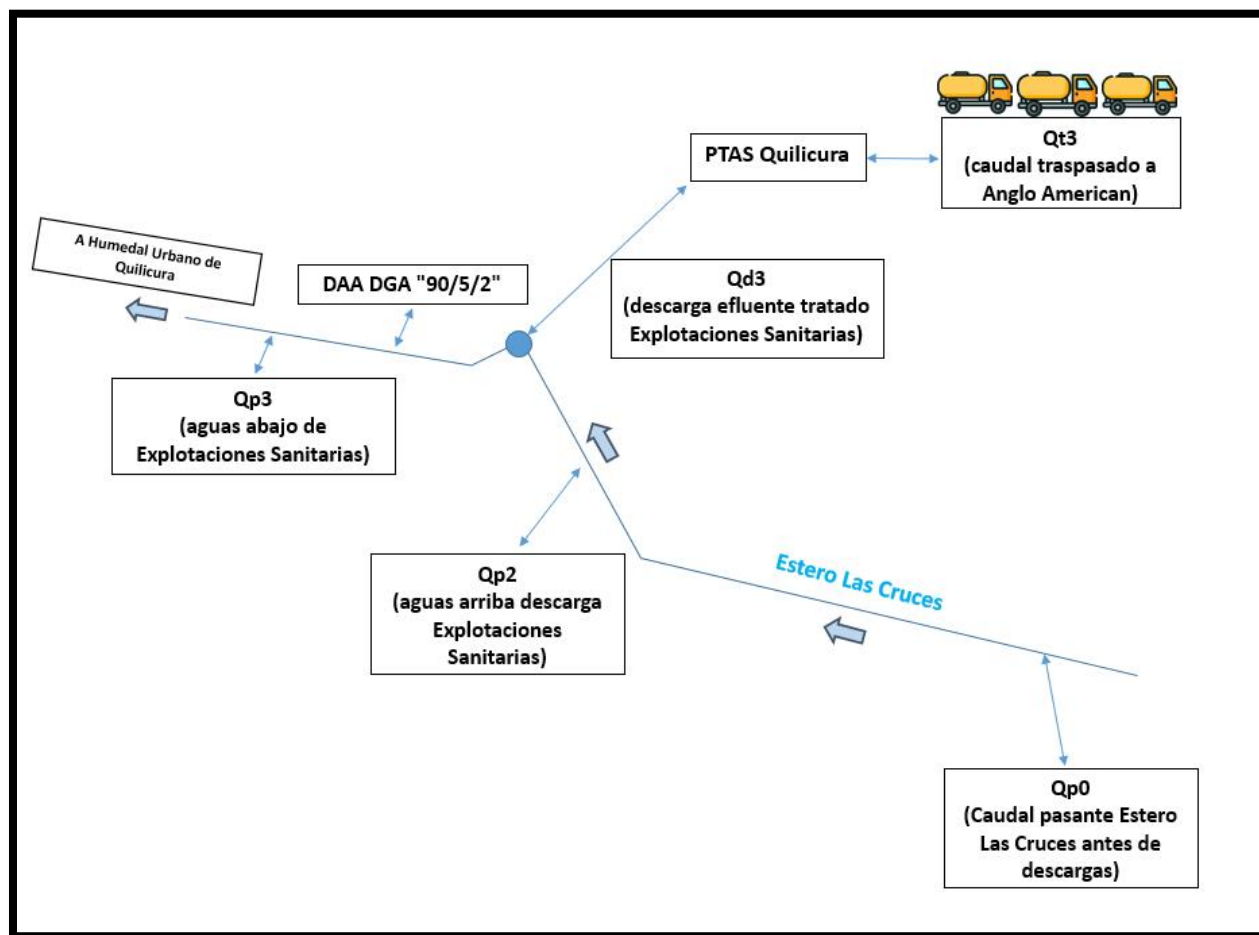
PTAS Quilicura

Qt3
(caudal traspasado a Anglo American)

A Humedal Urbano de Quilicura

DAA DGA "90/5/2"

Qd3
(descarga efluente tratado Explotaciones Sanitarias)

Qp3
(aguas abajo de Explotaciones Sanitarias)

Qp2
(aguas arriba descarga Explotaciones Sanitarias)

Estero Las Cruces

Qp0
(Caudal pasante Estero Las Cruces antes de descargas)